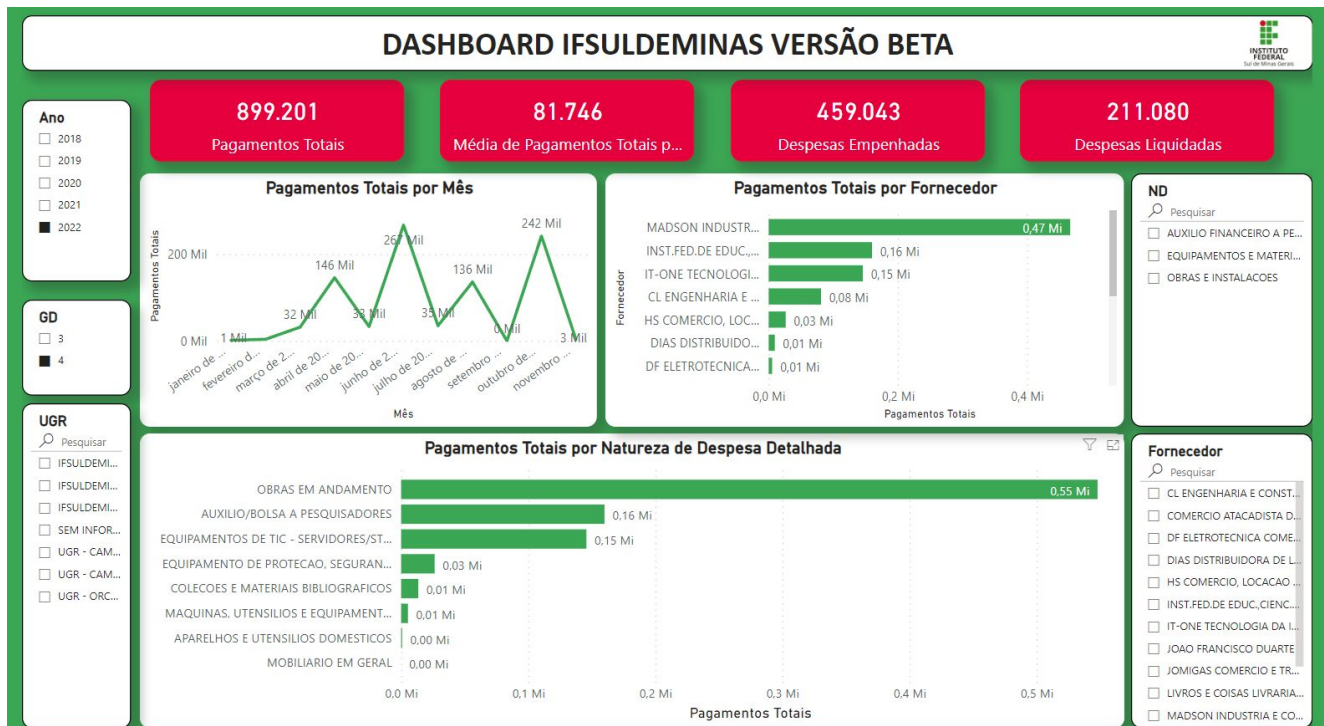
DASHBOARD IFSULDEMINAS VERSÃO BETA

INSTITUTO FEDERAL Sul de Minas Gerais

Ano
2018
2019
2020
2021
2022

899.201
Pagamentos Totais

81.746
Média de Pagamentos Totais p...

459.043
Despesas Empenhadas

211.080
Despesas Liquidadas

Pagamentos Totais por Mês

Pagamentos Totais
200 Mil
0 Mil
0 Mil
1 Mil
32 Mil
146 Mil
33 Mil
267 Mil
35 Mil
136 Mil
0 Mil
242 Mil
3 Mil
janeiro de ...
fevereiro d...
março de 2...
abril de 20...
maio de 20...
junho de 2...
julho de 20...
agosto de ...
setembro ...
outubro de...
novembro ...
Mês

Pagamentos Totais por Fornecedor

Fornecedor
MADSON INDUSTR... 0,47 Mi
INST.FED.DE EDUC.,... 0,16 Mi
IT-ONE TECNOLOGI... 0,15 Mi
CL ENGENHARIA E ... 0,08 Mi
HS COMERCIO, LOC... 0,03 Mi
DIAS DISTRIBUIDO... 0,01 Mi
DF ELETROTECNICA... 0,01 Mi
0,0 Mi
0,2 Mi
0,4 Mi
Pagamentos Totais

ND
Pesquisar
AUXILIO FINANCEIRO A PE...
EQUIPAMENTOS E MATERI...
OBRAS E INSTALACOES

GD
3
4

UGR
Pesquisar
IFSULDEMI...
IFSULDEMI...
IFSULDEMI...
SEM INFOR...
UGR - CAM...
UGR - CAM...
UGR - ORC...

Pagamentos Totais por Natureza de Despesa Detalhada

OBRAS EM ANDAMENTO 0,55 Mi
AUXILIO/BOLSA A PESQUISADORES 0,16 Mi
EQUIPAMENTOS DE TIC - SERVIDORES/ST... 0,15 Mi
EQUIPAMENTO DE PROTECAO, SEGURAN... 0,03 Mi
COLECOES E MATERIAIS BIBLIOGRAFICOS 0,01 Mi
MAQUINAS, UTENSILIOS E EQUIPAMENT... 0,01 Mi
APARELHOS E UTENSILIOS DOMESTICOS 0,00 Mi
MOBILIARIO EM GERAL 0,00 Mi
0,0 Mi
0,1 Mi
0,2 Mi
0,3 Mi
0,4 Mi
0,5 Mi
Pagamentos Totais

Fornecedor
Pesquisar
CL ENGENHARIA E CONST...
COMERCIO ATACADISTA D...
DF ELETROTECNICA COME...
DIAS DISTRIBUIDORA DE L...
HS COMERCIO, LOCACAO ...
INST.FED.DE EDUC.,CIENC....
IT-ONE TECNOLOGIA DA I...
JOAO FRANCISCO DUARTE
JOMIGAS COMERCIO E TR...
LIVROS E COISAS LIVRARIA...
MADSON INDUSTRIA E CO...